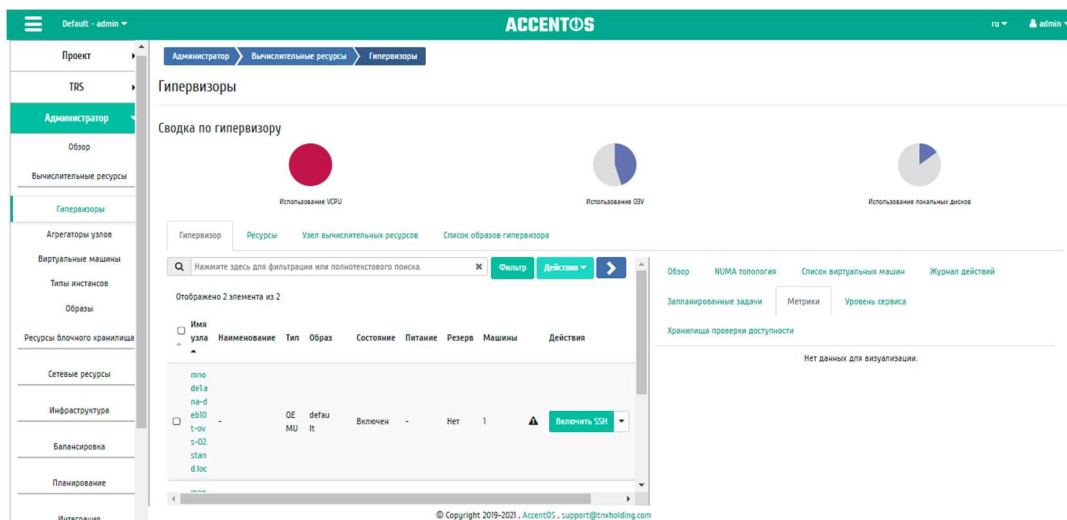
Default - admin

ACCENTOS

ru admin

Проект
TRS
Администратор
Обзор
Вычислительные ресурсы
Гипервизоры
Агрегаторы узлов
Виртуальные машины
Типы инстансов
Образы
Ресурсы блочного хранилища
Сетевые ресурсы
Инфраструктура
Балансировка
Планирование
Интеграция

Администратор › Вычислительные ресурсы › Гипервизоры

Гипервизоры

Сводка по гипервизору

Использование VCPU

Использование ОЗУ

Использование локальных дисков

Гипервизор | Ресурсы | Узел вычислительных ресурсов | Список образов гипервизора

Нажмите здесь для фильтрации или полнотекстового поиска.

Фильтр

Действия

Отображено 2 элемента из 2

| | Имя узла | Наименование | Тип | Образ | Состояние | Питание | Резерв | Машины | | Действия |
|---|---|---|---|---|---|---|---|---|---|---|
| | mnodel.ana-deb10t-ovs-02.stand.loc | - | QEMU | default | Включен | - | Нет | 1 | | Включить SSH |

Обзор | NUMA топология | Список виртуальных машин | Журнал действий

Запланированные задачи | Метрики | Уровень сервиса

Хранилища проверки доступности

Нет данных для визуализации.

© Copyright 2019-2021 , AccentOS , support@tnxholding.com